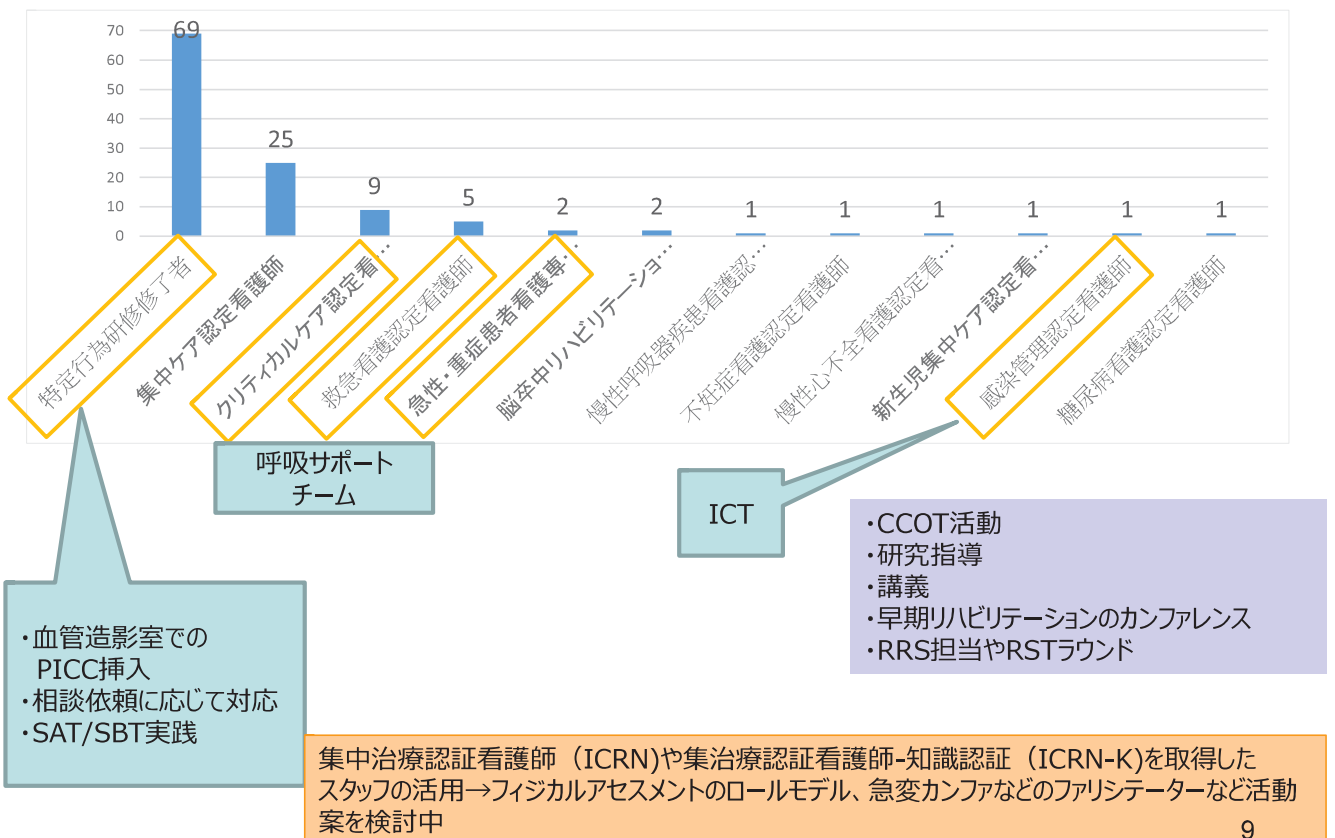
70
60
50
40
30
20
10
0

69
25
9
5
2
2
1
1
1
1
1
1

特定行為研修修了者
集中ケア認定看護師
クリティカルケア認定看…
救急看護認定看護師
急性・重症患者看護専…
脳卒中リハビリテーショ…
慢性呼吸器疾患看護認…
不妊症看護認定看護師
慢性心不全看護認定看…
新生児集中ケア認定看…
感染管理認定看護師
糖尿病看護認定看護師

呼吸サポート
チーム

ICT

・CCOT活動
・研究指導
・講義
・早期リハビリテーションのカンファレンス
・RRS担当やRSTラウンド

・血管造影室での
PICC挿入
・相談依頼に応じて対応
・SAT/SBT実践

集中治療認証看護師（ICRN)や集治療認証看護師-知識認証（ICRN-K)を取得したスタッフの活用→フィジカルアセスメントのロールモデル、急変カンファなどのファリシテーターなど活動案を検討中

9